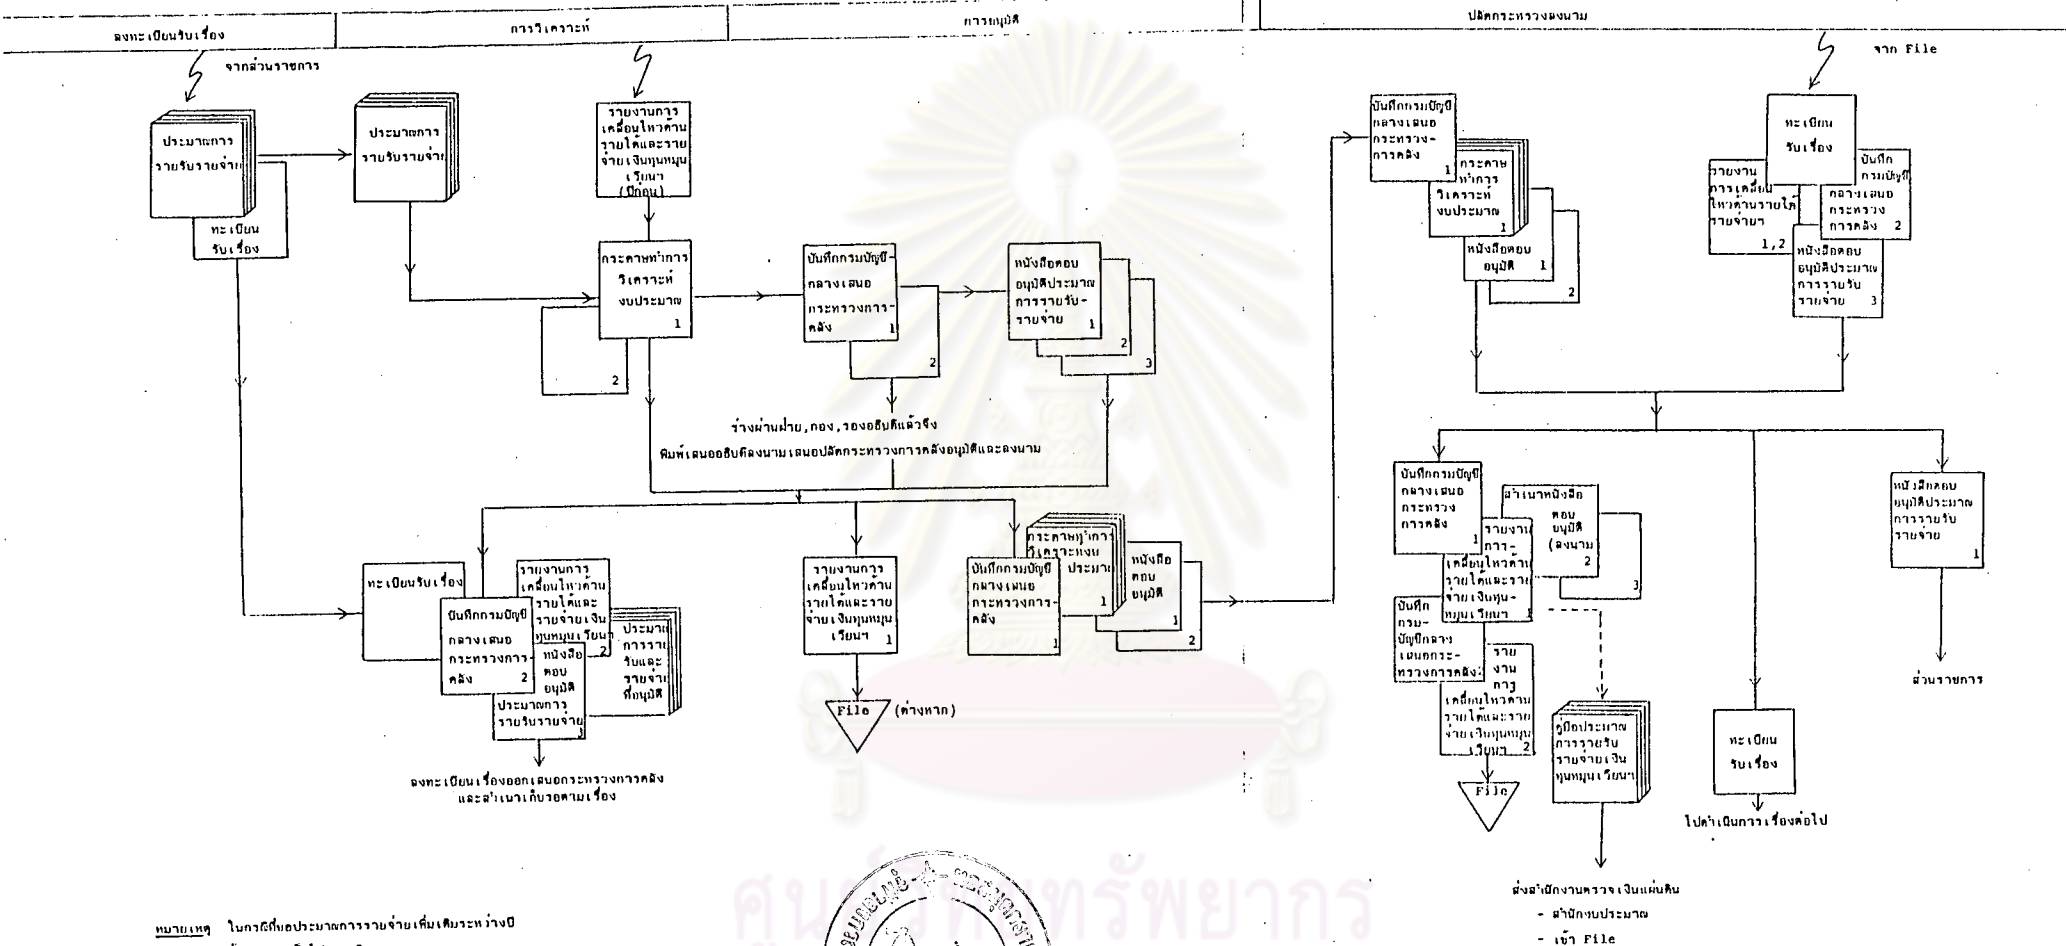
ลงทะเบียนรับเรื่อง

การวิเคราะห์

การอนุมัติ

ปลัดกระทรวงลงนาม

จากส่วนราชการ

ประมาณการรายรับรายจ่าย

ทะเบียนรับเรื่อง

ประมาณการรายรับรายจ่าย

รายงานการเคลื่อนไหวด้านรายได้และรายจ่ายเงินทุนหมุนเวียนฯ (ปีก่อน)

กระดาษทำการวิเคราะห์งบประมาณ 1

2

บันทึกกรมบัญชีกลางเสนอกระทรวงการคลัง 1

2

หนังสือตอบอนุมัติประมาณการรายรับ-รายจ่าย 1

2

3

ร่างผ่านฝ่าย, กอง, รองอธิบดีแล้วจึง

พิมพ์เสนออธิบดีลงนามเสนอปลัดกระทรวงการคลังอนุมัติและลงนาม

ทะเบียนรับเรื่อง

บันทึกกรมบัญชีกลางเสนอกระทรวงการคลัง 2

รายงานการเคลื่อนไหวด้านรายได้และรายจ่ายเงินทุนหมุนเวียนฯ 2

หนังสือตอบอนุมัติ

ประมาณการรายรับรายจ่าย 3

ประมาณการรายรับและรายจ่ายที่อนุมัติ

ลงทะเบียนเรื่องออกเสนอกระทรวงการคลังและสำเนาเก็บรอตามเรื่อง

รายงานการเคลื่อนไหวด้านรายได้และรายจ่ายเงินทุนหมุนเวียนฯ 1

File (ต่างหาก)

กระดาษทำการวิเคราะห์งบประมาณ

บันทึกกรมบัญชีกลางเสนอกระทรวงการคลัง 1

1

หนังสือตอบอนุมัติ

2

จาก File

บันทึกกรมบัญชีกลางเสนอกระทรวงการคลัง 1

กระดาษทำการวิเคราะห์งบประมาณ 1

หนังสือตอบอนุมัติ 1

2

ทะเบียนรับเรื่อง

รายงานการเคลื่อนไหวด้านรายได้รายจ่าย 1,2

บันทึกกรมบัญชีกลางเสนอกระทรวงการคลัง 2

หนังสือตอบอนุมัติประมาณการรายรับรายจ่าย 3

บันทึกกรมบัญชีกลางเสนอกระทรวงการคลัง 1

รายงานการเคลื่อนไหวด้านรายได้และรายจ่ายเงินทุนหมุนเวียนฯ 1

สำเนาหนังสือตอบอนุมัติ (ลงนาม) 2

3

บันทึกกรมบัญชีกลางเสนอกระทรวงการคลัง

รายงานการเคลื่อนไหวด้านรายได้และรายจ่ายเงินทุนหมุนเวียนฯ 2

File

คู่มือประมาณการรายรับรายจ่ายเงินทุนหมุนเวียนฯ

ส่งสำนักงานตรวจเงินแผ่นดิน
- สำนักงบประมาณ
- เข้า File

ทะเบียนรับเรื่อง

ไปดำเนินการเรื่องต่อไป

หนังสือตอบอนุมัติประมาณการรายรับรายจ่าย 1

ส่วนราชการ

หมายเหตุ ในกรณีที่มีประมาณการรายจ่ายเพิ่มเติมระหว่างปี